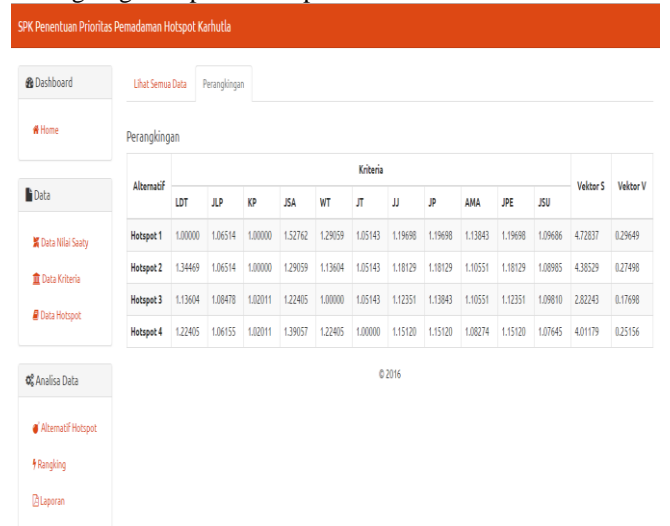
SPK Penentuan Prioritas Pemadaman Hotspot Karhutla

Dashboard

Home

Data

Data Nilai Saaty

Data Kriteria

Data Hotspot

Analisa Data

Alternatif Hotspot

Rangking

Laporan

Lihat Semua Data | Perangkingan

Perangkingan

| Alternatif | Kriteria | | | | | | | | | | | Vektor S | Vektor V |
|---|---|---|---|---|---|---|---|---|---|---|---|---|---|
| | LDT | JLP | KP | JSA | WT | JT | JJ | JP | AMA | JPE | JSU | | |
| Hotspot 1 | 1.00000 | 1.06514 | 1.00000 | 1.52762 | 1.29059 | 1.05143 | 1.19698 | 1.19698 | 1.13843 | 1.19698 | 1.09686 | 4.72837 | 0.29649 |
| Hotspot 2 | 1.34469 | 1.06514 | 1.00000 | 1.29059 | 1.13604 | 1.05143 | 1.18129 | 1.18129 | 1.10551 | 1.18129 | 1.08985 | 4.38529 | 0.27498 |
| Hotspot 3 | 1.13604 | 1.08478 | 1.02011 | 1.22405 | 1.00000 | 1.05143 | 1.12351 | 1.13843 | 1.10551 | 1.12351 | 1.09810 | 2.82243 | 0.17698 |
| Hotspot 4 | 1.22405 | 1.06155 | 1.02011 | 1.39057 | 1.22405 | 1.00000 | 1.15120 | 1.15120 | 1.08274 | 1.15120 | 1.07645 | 4.01179 | 0.25156 |

© 2016